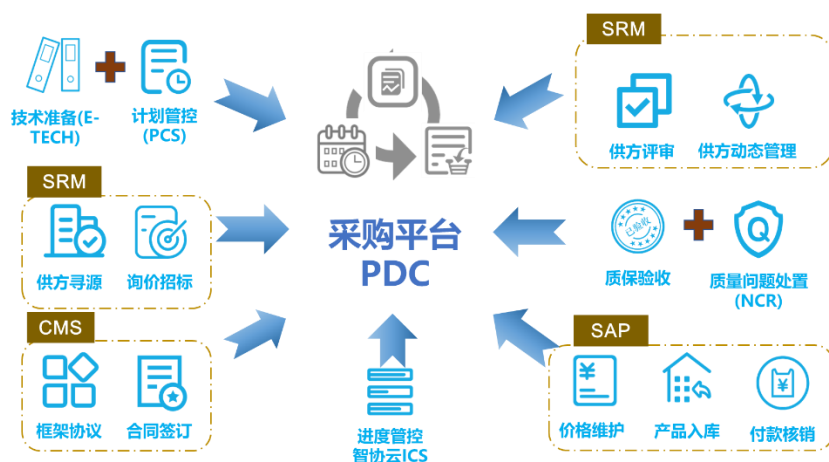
技术准备(E-TECH)

计划管控(PCS)

SRM

供方评审

供方动态管理

SRM

供方寻源

询价招标

采购平台
PDC

已验收

质保验收

质量问题处置(NCR)

CMS

框架协议

合同签订

进度管控
智协云ICS

SAP

价格维护

产品入库

付款核销